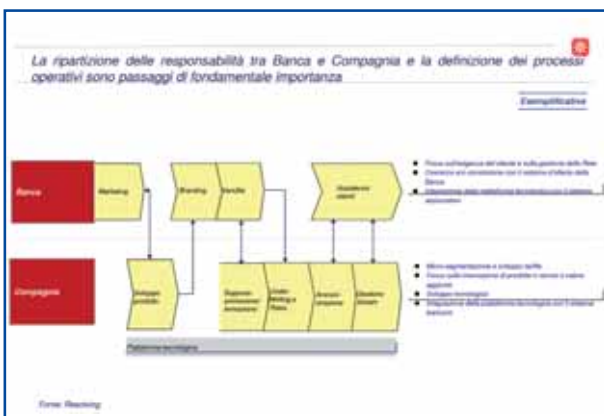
La ripartizione delle responsabilità tra Banca e Compagnia e la definizione dei processi operativi sono passaggi di fondamentale importanza

Esemplificativo

Banca

Marketing

Branding

Vendita

Assistenza clienti

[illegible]

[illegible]

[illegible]

Compagnia

Sviluppo prodotto

Supporto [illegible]

Under-Writing e Rischi

Gestione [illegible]

Gestione Sinistri

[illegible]

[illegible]

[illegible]

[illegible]

Piattaforma tecnologica

Fonte: Reaching